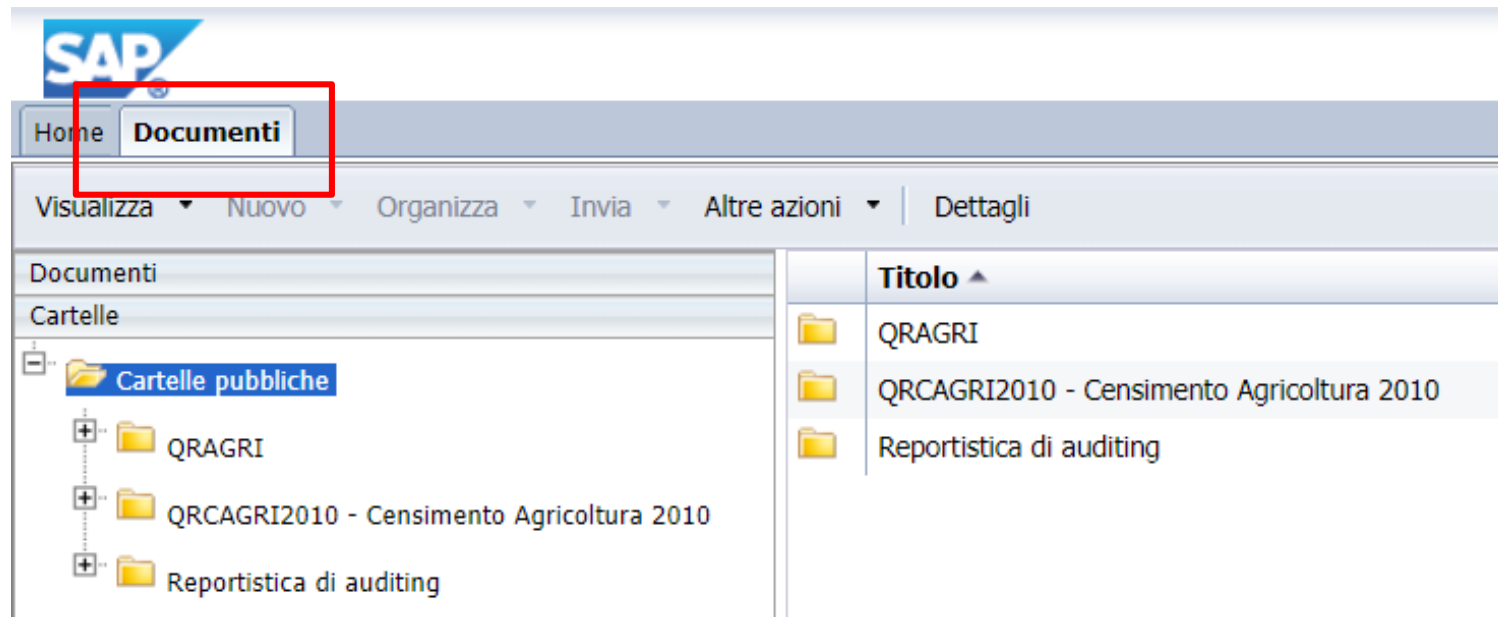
SAP

Home Documenti

Visualizza Nuovo Organizza Invia Altre azioni Dettagli

Documenti

Cartelle

Cartelle pubbliche

QRAGRI

QRCAGRI2010 - Censimento Agricoltura 2010

Reportistica di auditing

| Titolo |
|---|
| QRAGRI |
| QRCAGRI2010 - Censimento Agricoltura 2010 |
| Reportistica di auditing |